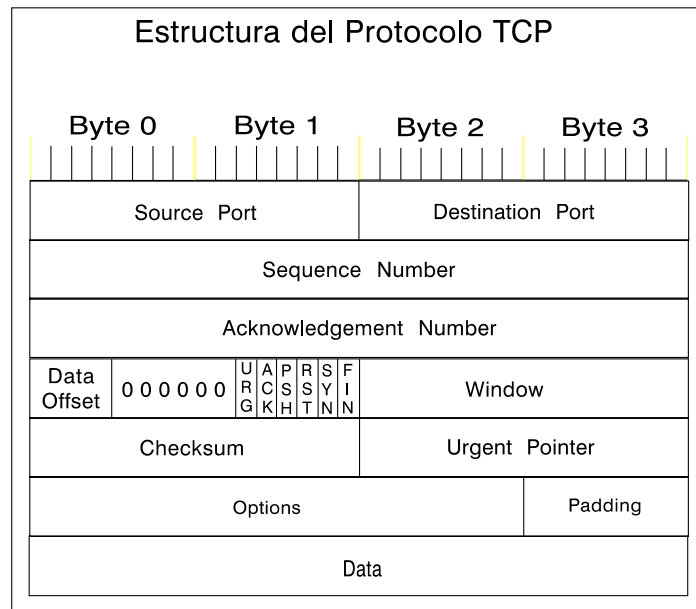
Estructura del Protocolo TCP

Byte 0 Byte 1 Byte 2 Byte 3

Source Port | Destination Port

Sequence Number

Acknowledgement Number

Data Offset | 0 0 0 0 0 0 | URG | ACK | PSH | RST | SYN | FIN | Window

Checksum | Urgent Pointer

Options | Padding

Data